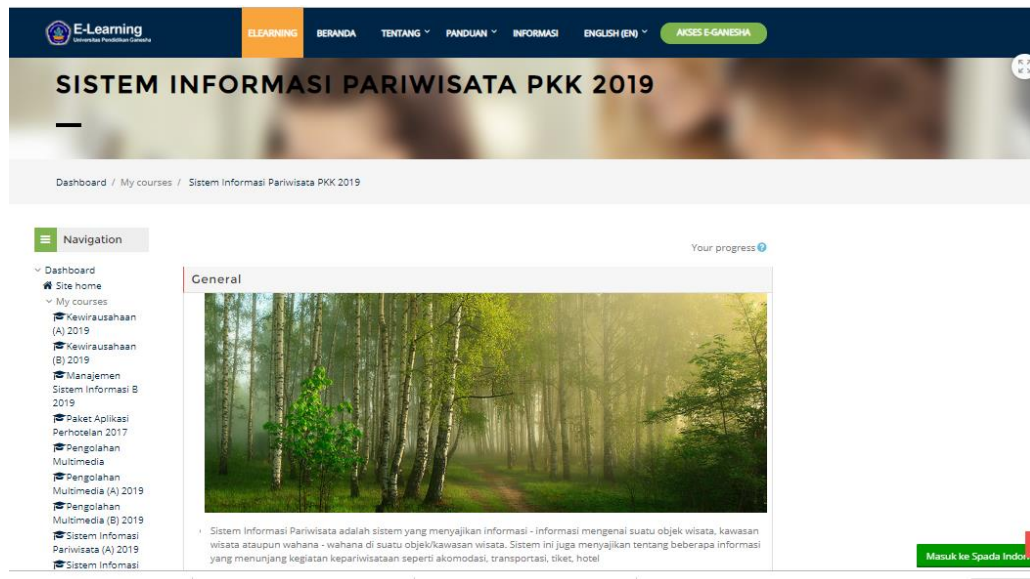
E-Learning
Universitas Pendidikan Ganesha

ELEARNING BERANDA TENTANG PANDUAN INFORMASI ENGLISH (EN) AKSES E-GANESHA

SISTEM INFORMASI PARIWISATA PKK 2019

Dashboard / My courses / Sistem Informasi Pariwisata PKK 2019

Navigation

Dashboard
Site home
My courses
Kewirausahaan (A) 2019
Kewirausahaan (B) 2019
Manajemen Sistem Informasi B 2019
Paket Aplikasi Perhotelan 2017
Pengolahan Multimedia
Pengolahan Multimedia (A) 2019
Pengolahan Multimedia (B) 2019
Sistem Infomasi Pariwisata (A) 2019
Sistem Infomasi

Your progress

General

Sistem Informasi Pariwisata adalah sistem yang menyajikan informasi - informasi mengenai suatu objek wisata, kawasan wisata ataupun wahana - wahana di suatu objek/kawasan wisata. Sistem ini juga menyajikan tentang beberapa informasi yang menunjang kegiatan kepariwisataan seperti akomodasi, transportasi, tiket, hotel

Masuk ke Spada Indon